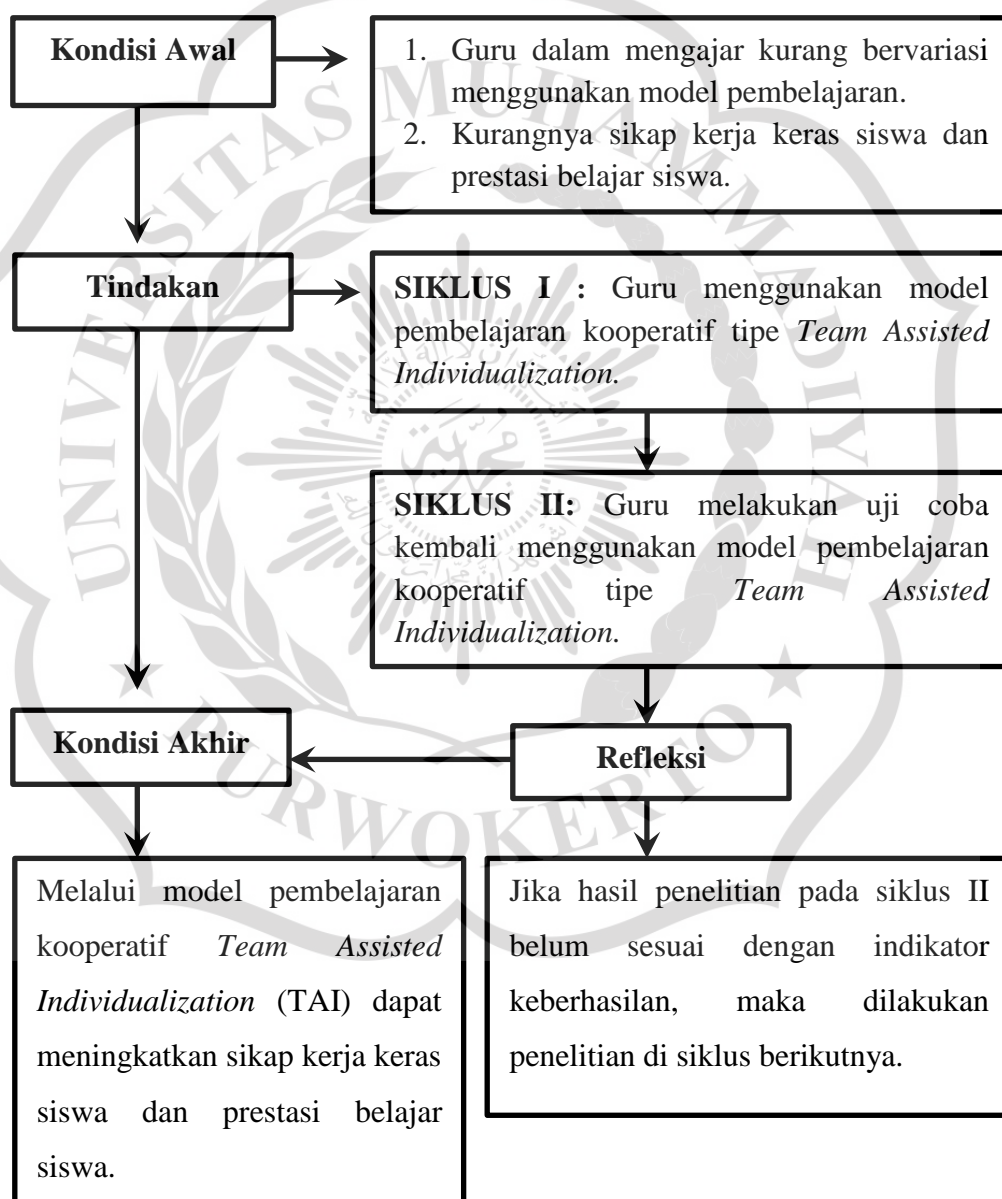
Kondisi Awal

1. Guru dalam mengajar kurang bervariasi menggunakan model pembelajaran.
2. Kurangnya sikap kerja keras siswa dan prestasi belajar siswa.

Tindakan

SIKLUS I : Guru menggunakan model pembelajaran kooperatif tipe *Team Assisted Individualization.*

SIKLUS II: Guru melakukan uji coba kembali menggunakan model pembelajaran kooperatif tipe *Team Assisted Individualization.*

Kondisi Akhir

Refleksi

Melalui model pembelajaran kooperatif *Team Assisted Individualization* (TAI) dapat meningkatkan sikap kerja keras siswa dan prestasi belajar siswa.

Jika hasil penelitian pada siklus II belum sesuai dengan indikator keberhasilan, maka dilakukan penelitian di siklus berikutnya.

UNIVERSITAS MUHAMMADIYAH PURWOKERTO